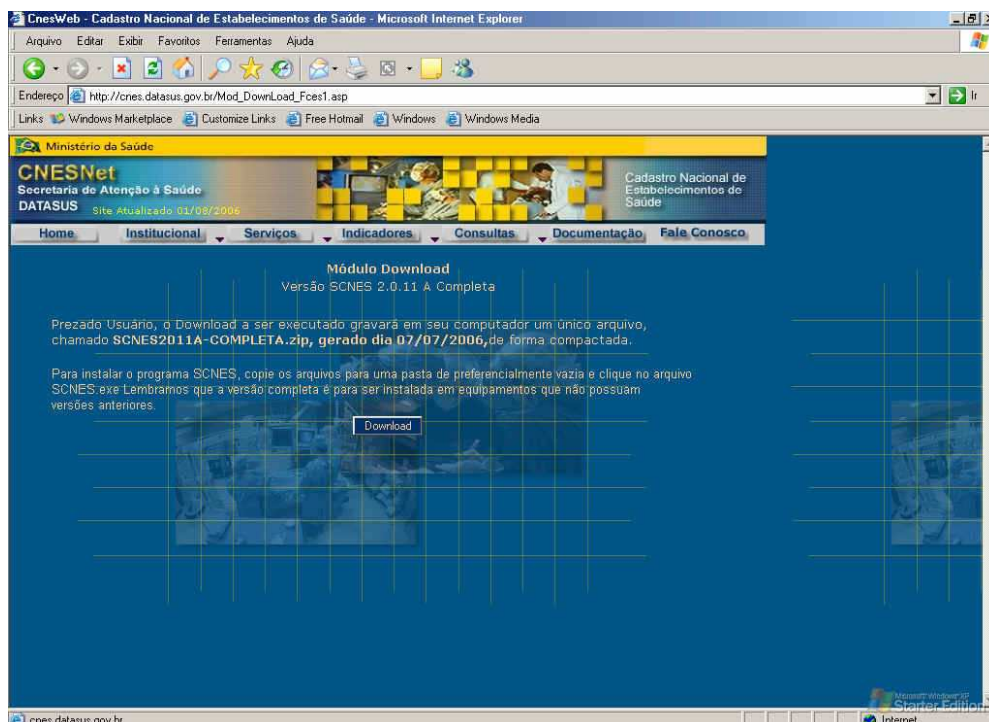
CnesWeb - Cadastro Nacional de Estabelecimentos de Saúde - Microsoft Internet Explorer

Arquivo Editar Exibir Favoritos Ferramentas Ajuda

Endereço http://cnes.datasus.gov.br/Mod_DownLoad_Fces1.asp

Ir

Links Windows Marketplace Customize Links Free Hotmail Windows Windows Media

Ministério da Saúde

CNESNet
Secretaria de Atenção à Saúde
DATASUS Site Atualizado 01/08/2006

Cadastro Nacional de Estabelecimentos de Saúde

Home Institucional Serviços Indicadores Consultas Documentação Fale Conosco

Módulo Download
Versão SCNES 2.0.11 A Completa

Prezado Usuário, o Download a ser executado gravará em seu computador um único arquivo, chamado SCNES2011A-COMPLETA.zip, gerado dia 07/07/2006,de forma compactada.

Para instalar o programa SCNES, copie os arquivos para uma pasta de preferencialmente vazia e clique no arquivo SCNES.exe Lembramos que a versão completa é para ser instalada em equipamentos que não possuam versões anteriores.

Download

Microsoft Windows XP Starter Edition

cnes.datasus.gov.br

Internet